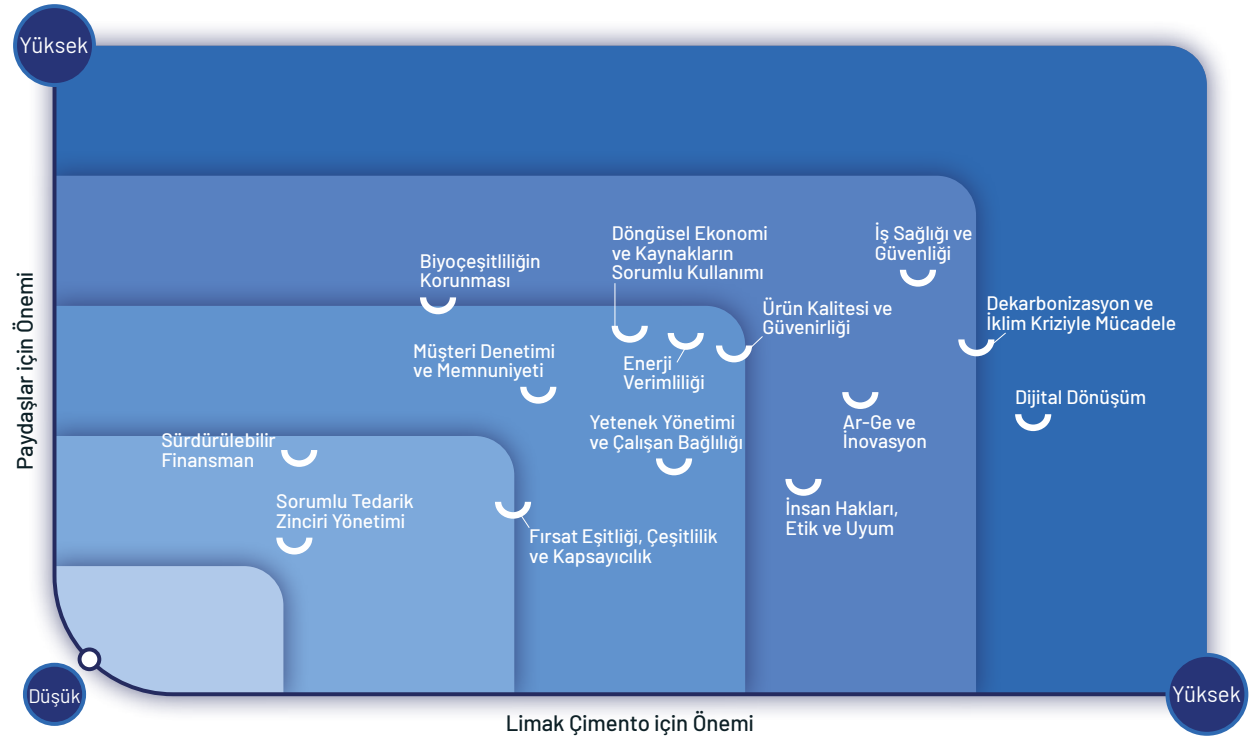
Yüksek

Paydaşlar için Önemi

Biyoçeşitliliğin Korunması

Döngüsel Ekonomi ve Kaynakların Sorumlu Kullanımı

İş Sağlığı ve Güvenliği

Ürün Kalitesi ve Güvenirliği

Dekarbonizasyon ve İklim Kriziyle Mücadele

Müşteri Denetimi ve Memnuniyeti

Enerji Verimliliği

Dijital Dönüşüm

Yetenek Yönetimi ve Çalışan Bağlılığı

Ar-Ge ve İnovasyon

Sürdürülebilir Finansman

Sorumlu Tedarik Zinciri Yönetimi

İnsan Hakları, Etik ve Uyum

Fırsat Eşitliği, Çeşitlilik ve Kapsayıcılık

Düşük

Yüksek

Limak Çimento için Önemi